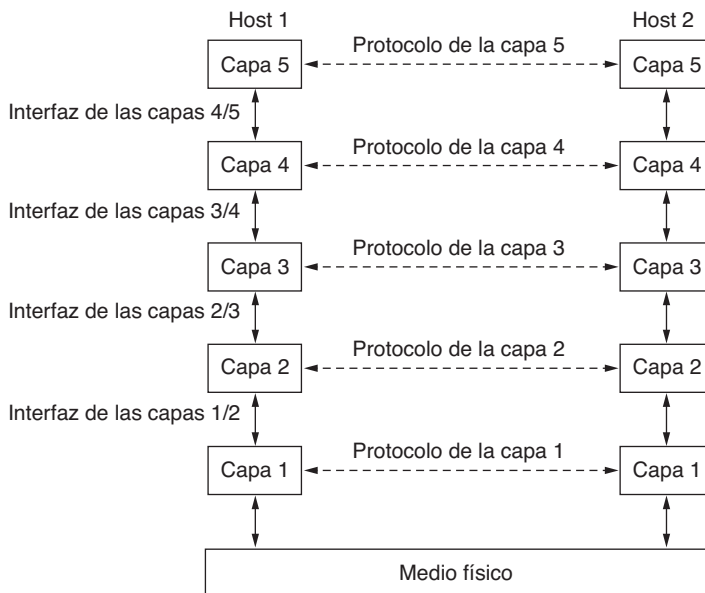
Host 1

Host 2

Capa 5

Protocolo de la capa 5

Capa 5

Interfaz de las capas 4/5

Capa 4

Protocolo de la capa 4

Capa 4

Interfaz de las capas 3/4

Capa 3

Protocolo de la capa 3

Capa 3

Interfaz de las capas 2/3

Capa 2

Protocolo de la capa 2

Capa 2

Interfaz de las capas 1/2

Capa 1

Protocolo de la capa 1

Capa 1

Medio físico